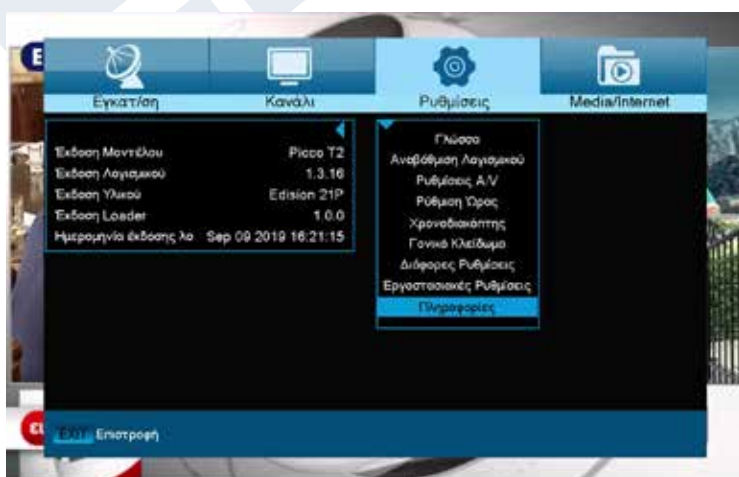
Εγκατ/ση

Κανάλι

Ρυθμίσεις

Media/Internet

| | |
|---|---|
| Έκδοση Μοντέλου | Picco T2 |
| Έκδοση Λογισμικού | 1.3.16 |
| Έκδοση Υλικού | Edision 21P |
| Έκδοση Loader | 1.0.0 |
| Ημερομηνία έκδοσης λο | Sep 09 2019 16:21:15 |

Γλώσσα
Αναβάθμιση Λογισμικού
Ρυθμίσεις A/V
Ρύθμιση Ώρας
Χρονοδιακόπτης
Γονικό Κλείδωμα
Διάφορες Ρυθμίσεις
Εργοστασιακές Ρυθμίσεις
Πληροφορίες

EXIT Επιστροφή